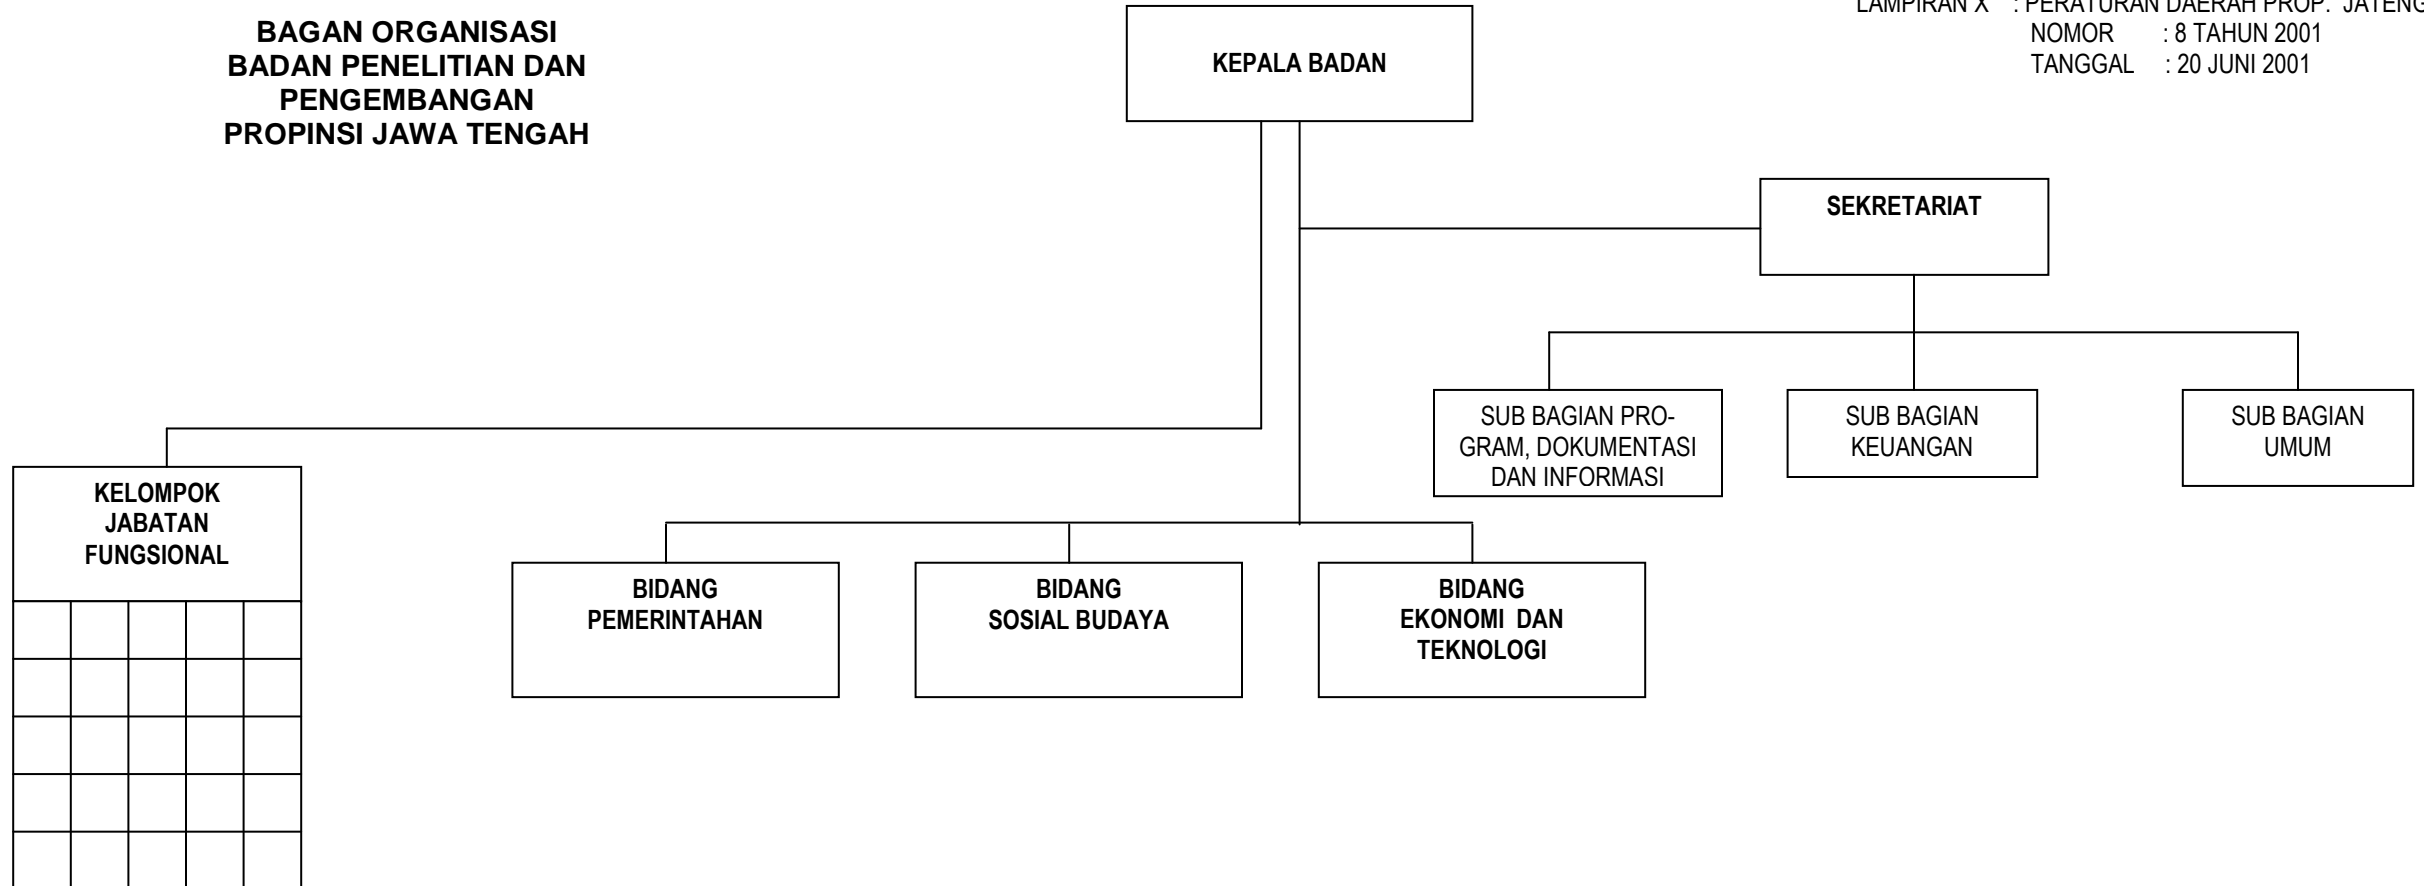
BAGAN ORGANISASI
BADAN PENELITIAN DAN PENGEMBANGAN
PROPINSI JAWA TENGAH

LAMPIRAN X : PERATURAN DAERAH PROP. JATENG
NOMOR : 8 TAHUN 2001
TANGGAL : 20 JUNI 2001

KEPALA BADAN

SEKRETARIAT

SUB BAGIAN PROGRAM, DOKUMENTASI DAN INFORMASI

SUB BAGIAN KEUANGAN

SUB BAGIAN UMUM

KELOMPOK JABATAN FUNGSIONAL

BIDANG PEMERINTAHAN

BIDANG SOSIAL BUDAYA

BIDANG EKONOMI DAN TEKNOLOGI